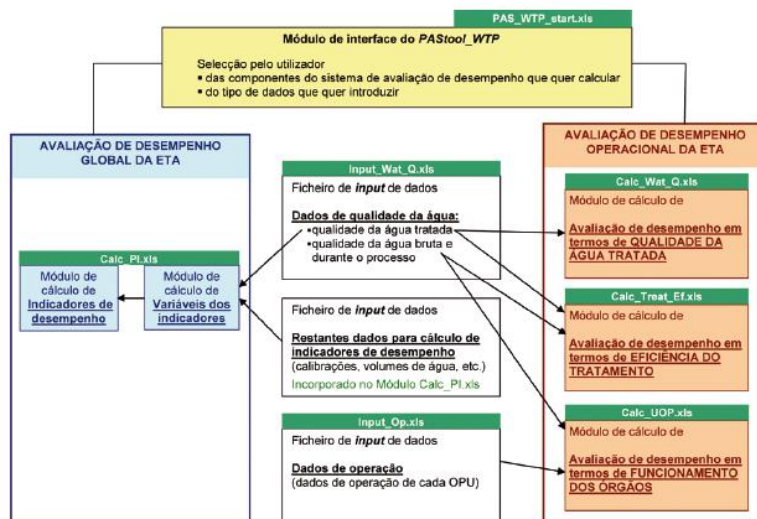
PAS_WTP_start.xls

Módulo de interface do *PAStool_WTP*

Selecção pelo utilizador
• das componentes do sistema de avaliação de desempenho que quer calcular
• do tipo de dados que quer introduzir

AVALIAÇÃO DE DESEMPENHO GLOBAL DA ETA

Calc_PI.xls

Módulo de cálculo de **Indicadores de desempenho**

Módulo de cálculo de **Variáveis dos indicadores**

Input_Wat_Q.xls

Ficheiro de *input* de dados

**Dados de qualidade da água:**
•qualidade da água tratada
•qualidade da água bruta e durante o processo

Ficheiro de *input* de dados

**Restantes dados para cálculo de indicadores de desempenho**
(calibrações, volumes de água, etc.)
Incorporado no Módulo Calc_PI.xls

Input_Op.xls

Ficheiro de *input* de dados

**Dados de operação**
(dados de operação de cada OPU)

AVALIAÇÃO DE DESEMPENHO OPERACIONAL DA ETA

Calc_Wat_Q.xls

Módulo de cálculo de

**Avaliação de desempenho em termos de QUALIDADE DA ÁGUA TRATADA**

Calc_Treat_Ef.xls

Módulo de cálculo de

**Avaliação de desempenho em termos de EFICIÊNCIA DO TRATAMENTO**

Calc_UOP.xls

Módulo de cálculo de

**Avaliação de desempenho em termos de FUNCIONAMENTO DOS ÓRGÃOS**